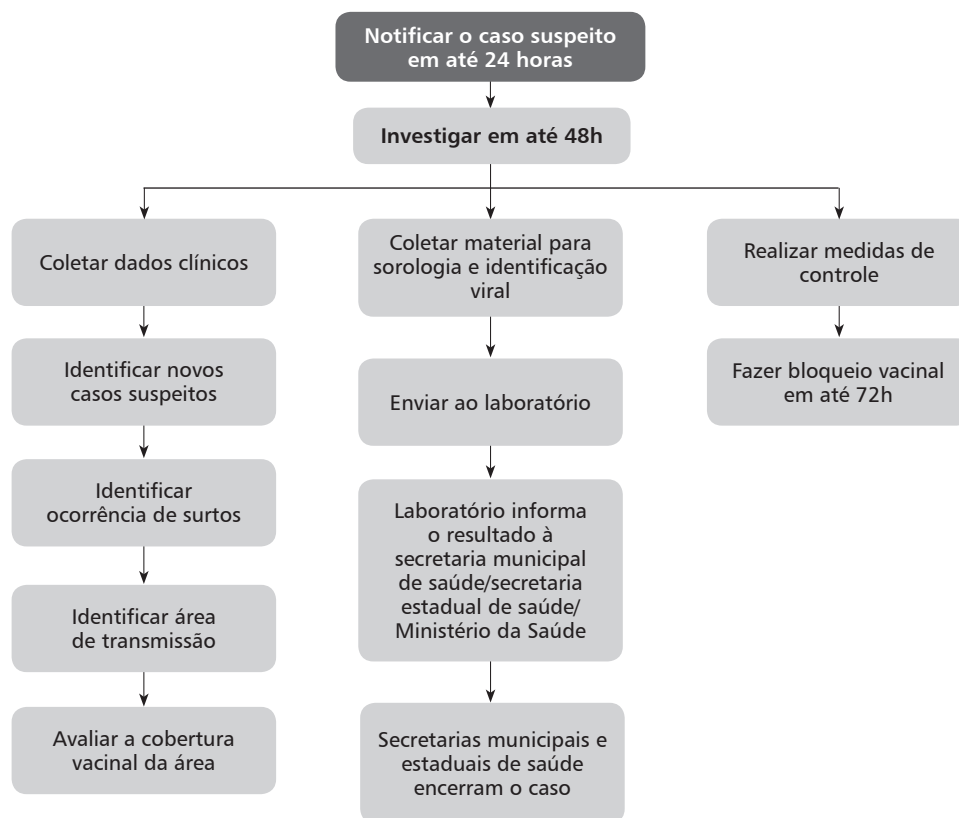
Notificar o caso suspeito em até 24 horas

Investigar em até 48h

Coletar dados clínicos

Identificar novos casos suspeitos

Identificar ocorrência de surtos

Identificar área de transmissão

Avaliar a cobertura vacinal da área

Coletar material para sorologia e identificação viral

Enviar ao laboratório

Laboratório informa o resultado à secretaria municipal de saúde/secretaria estadual de saúde/ Ministério da Saúde

Secretarias municipais e estaduais de saúde encerram o caso

Realizar medidas de controle

Fazer bloqueio vacinal em até 72h